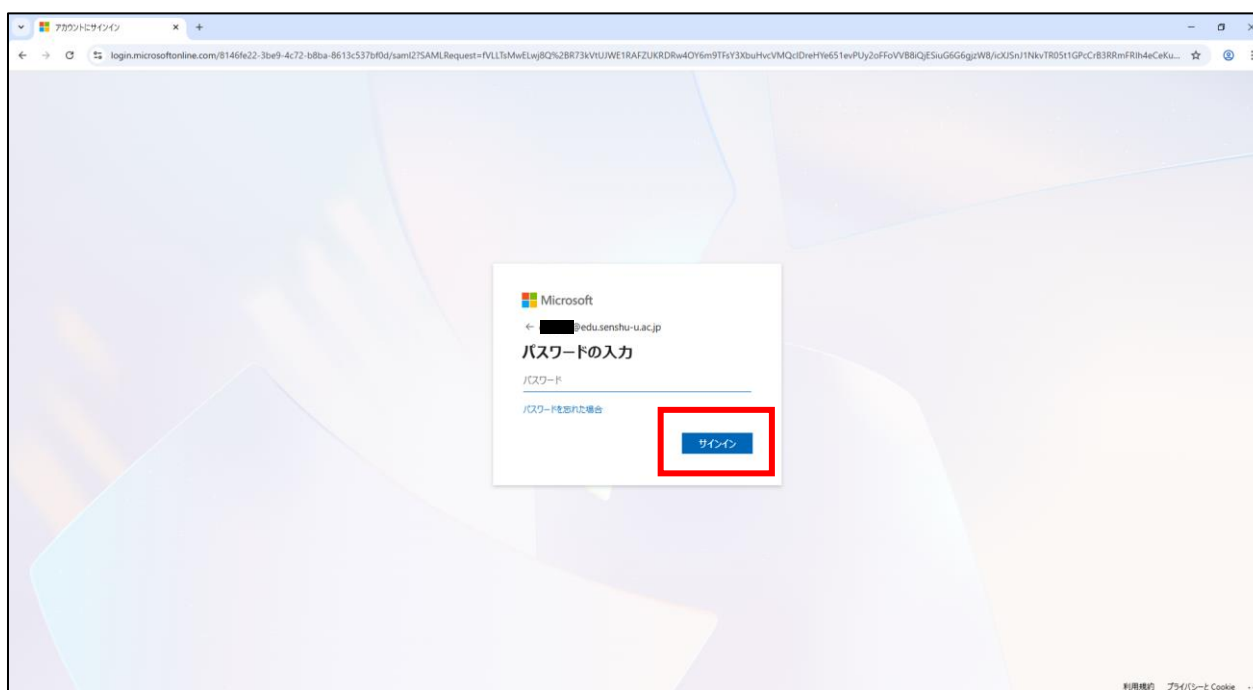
アカウントにサインイン

login.microsoftonline.com/8146fe22-3be9-4c72-b8ba-8613c537bf0d/saml2?SAMLRequest=fVLLTsMwELwj8Q%2BR73kVtUJWE1RAFZUKRDRw4OY6m9TFsY3XbuHvcVMQclDreHYe651evPUy2oFFoVVB8iQjESiuG6G6gjzW8/icXJSnJ1NkvTR05t1GPcCrB3RRmFRIh4eCeKu...

Microsoft

← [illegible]@edu.senshu-u.ac.jp

パスワードの入力

パスワード

パスワードを忘れた場合

サインイン

利用規約　プライバシーと Cookie